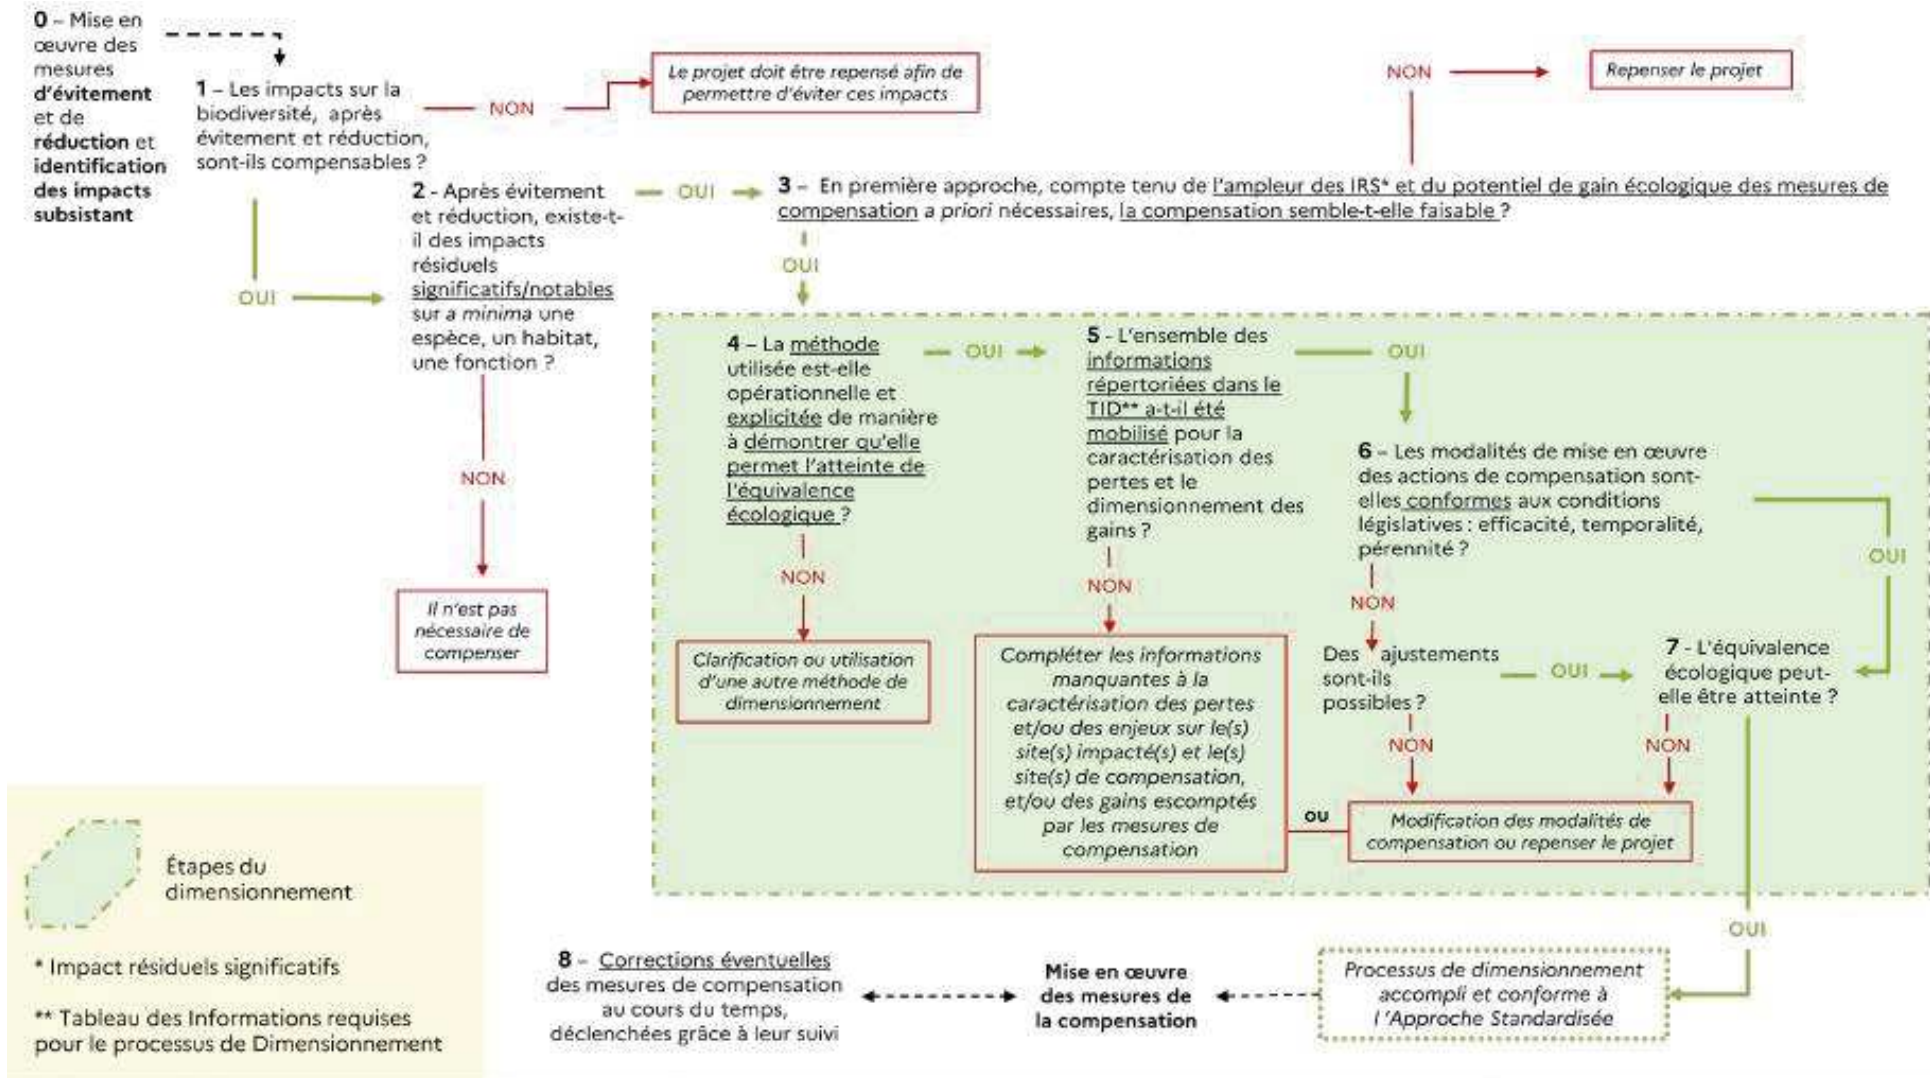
**0** – Mise en œuvre des mesures **d'évitement** et de **réduction** et **identification des impacts subsistant**

**1** – Les impacts sur la biodiversité, après évitement et réduction, sont-ils compensables ?

NON

*Le projet doit être repensé afin de permettre d'éviter ces impacts*

NON

*Repenser le projet*

OUI

**2** - Après évitement et réduction, existe-t-il des impacts résiduels significatifs/notables sur *a minima* une espèce, un habitat, une fonction ?

OUI

**3** – En première approche, compte tenu de l'ampleur des IRS* et du potentiel de gain écologique des mesures de compensation *a priori* nécessaires, la compensation semble-t-elle faisable ?

OUI

NON

*Il n'est pas nécessaire de compenser*

**4** – La méthode utilisée est-elle opérationnelle et explicitée de manière à démontrer qu'elle permet l'atteinte de l'équivalence écologique ?

OUI

**5** - L'ensemble des informations répertoriées dans le TID** a-t-il été mobilisé pour la caractérisation des pertes et le dimensionnement des gains ?

OUI

NON

*Clarification ou utilisation d'une autre méthode de dimensionnement*

NON

*Compléter les informations manquantes à la caractérisation des pertes et/ou des enjeux sur le(s) site(s) impacté(s) et le(s) site(s) de compensation, et/ou des gains escomptés par les mesures de compensation*

**6** – Les modalités de mise en œuvre des actions de compensation sont-elles conformes aux conditions législatives : efficacité, temporalité, pérennité ?

OUI

NON

Des ajustements sont-ils possibles ?

OUI

**7** - L'équivalence écologique peut-elle être atteinte ?

NON

NON

ou

*Modification des modalités de compensation ou repenser le projet*

OUI

Étapes du dimensionnement

* Impact résiduels significatifs

** Tableau des Informations requises pour le processus de Dimensionnement

**8** – Corrections éventuelles des mesures de compensation au cours du temps, déclenchées grâce à leur suivi

**Mise en œuvre des mesures de la compensation**

*Processus de dimensionnement accompli et conforme à l'Approche Standardisée*